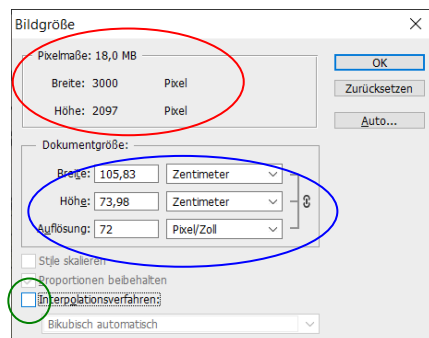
Bildgröße

Pixelmaße: 18,0 MB

Breite: 3000 Pixel

Höhe: 2097 Pixel

OK

Zurücksetzen

Auto...

Dokumentgröße:

Breite: 105,83 Zentimeter

Höhe: 73,98 Zentimeter

Auflösung: 72 Pixel/Zoll

Stile skalieren

Proportionen beibehalten

Interpolationsverfahren:

Bikubisch automatisch